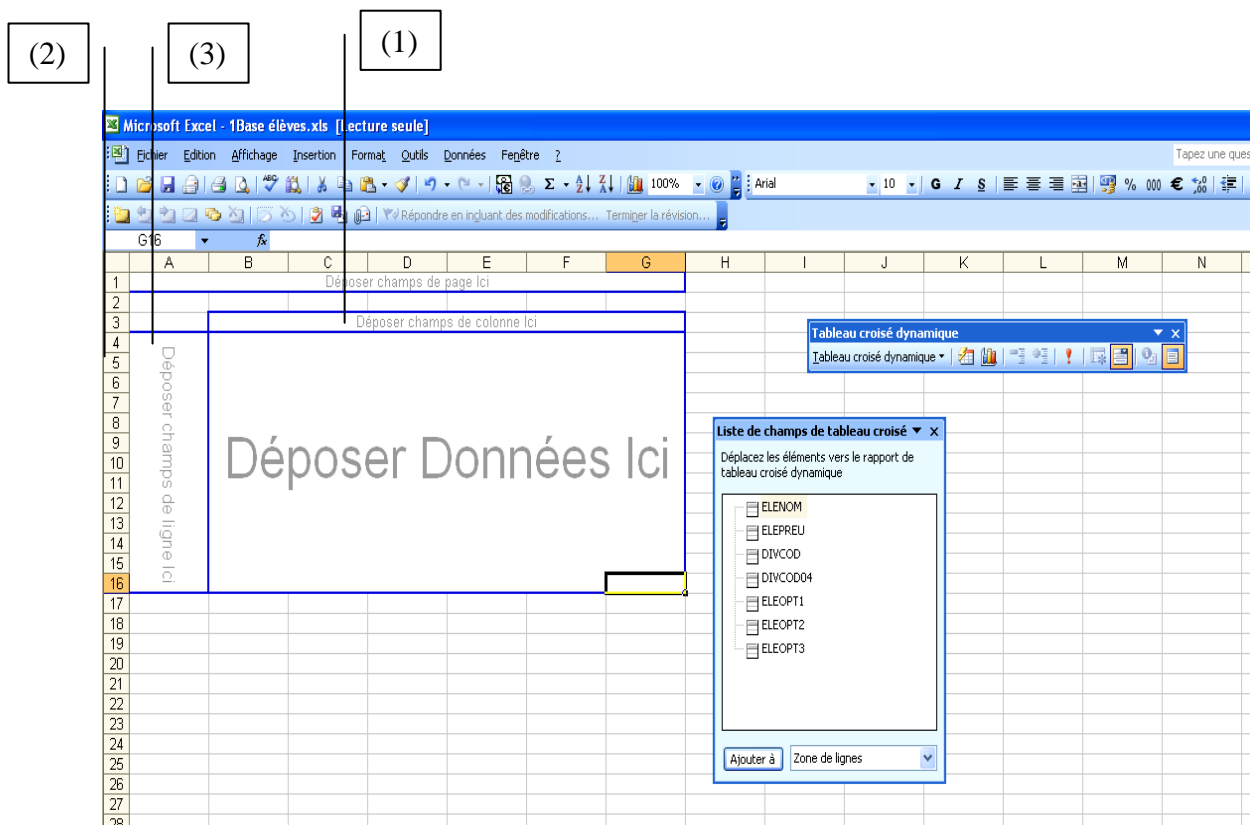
(2) (3) (1)

Microsoft Excel - 1Base élèves.xls [Lecture seule]

Fichier Edition Affichage Insertion Format Outils Données Fenêtre ?

Tapez une ques

100% Arial 10 G I S % 000 €

Répondre en incluant des modifications... Terminer la révision...

G16 fx

| | A | B | C | D | E | F | G | H | I | J | K | L | M | N |
|---|---|---|---|---|---|---|---|---|---|---|---|---|---|---|
| 1 | Déposer champs de page Ici | | | | | | | | | | | | | |
| 2 | | | | | | | | | | | | | | |
| 3 | | Déposer champs de colonne Ici | | | | | | | | | | | | |

Déposer champs de ligne Ici

Déposer Données Ici

4 5 6 7 8 9 10 11 12 13 14 15 16 17 18 19 20 21 22 23 24 25 26 27 28

Tableau croisé dynamique

Tableau croisé dynamique ▾

Liste de champs de tableau croisé

Déplacez les éléments vers le rapport de tableau croisé dynamique

ELENOM
ELEPREU
DIVCOD
DIVCOD04
ELEOPT1
ELEOPT2
ELEOPT3

Ajouter à Zone de lignes